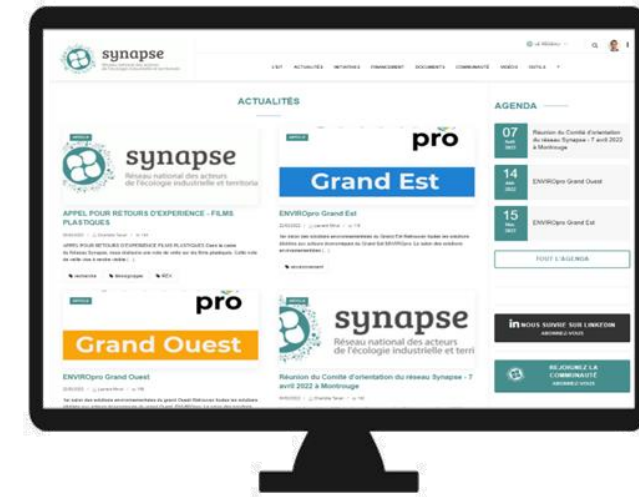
synapse

LE RÉSEAU

L'EIT ACTUALITÉS INITIATIVES FINANCEMENT DOCUMENTS COMMUNAUTÉ VIDÉOS OUTILS

ACTUALITÉS

synapse
Réseau national des acteurs de l'écologie industrielle et territo

APPEL POUR RETOURS D'EXPÉRIENCE - FILMS PLASTIQUES

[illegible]

pro
Grand Est

ENVIROpro Grand Est

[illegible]

pro
Grand Ouest

ENVIROpro Grand Ouest

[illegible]

synapse
Réseau national des acteurs de l'écologie industrielle et terri

Réunion du Comité d'orientation du réseau Synapse - 7 avril 2022 à Montrouge

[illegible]

AGENDA

07
Réunion du Comité d'orientation du réseau Synapse - 7 avril 2022 à Montrouge

14
ENVIROpro Grand Ouest

15
ENVIROpro Grand Est

TOUT L'AGENDA

NOUS SUIVRE SUR LINKEDIN
ABONNEZ-VOUS

REJOIGNEZ LA COMMUNAUTÉ
ABONNEZ-VOUS